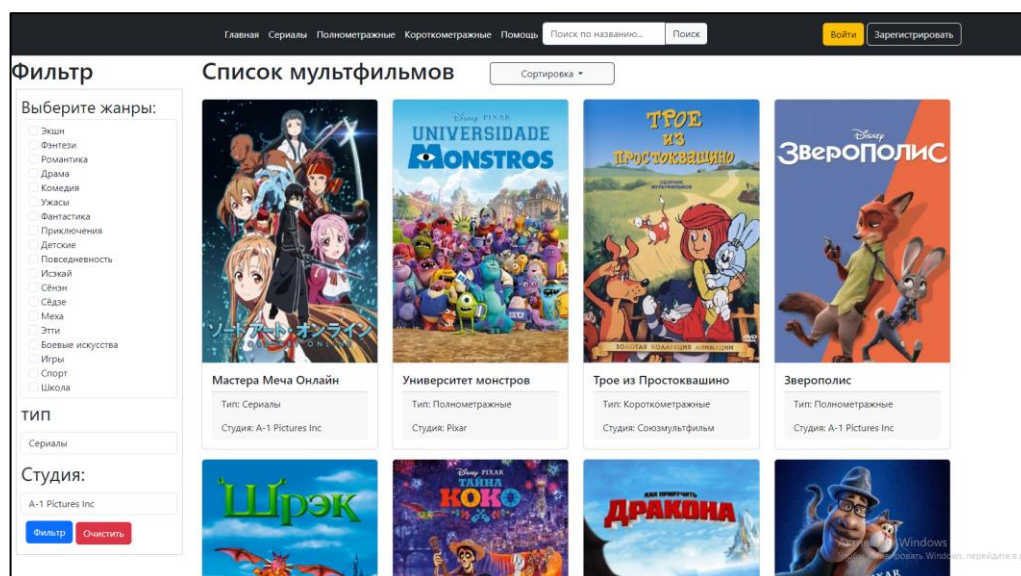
Главная Сериалы Полнометражные Короткометражные Помощь Поиск по названию... Поиск Войти Зарегистрировать

Фильтр

Выберите жанры:
Экшн
Фэнтези
Романтика
Драма
Комедия
Ужасы
Фантастика
Приключения
Детские
Повседневность
Исэкай
Сёнэн
Сёдзе
Меха
Этти
Боевые искусства
Игры
Спорт
Школа

тип
Сериалы

Студия:
A-1 Pictures Inc

Фильтр Очистить

Список мультфильмов

Сортировка

ソードアート・オンライン
SWORD ART ONLINE

Мастера Меча Онлайн
Тип: Сериалы
Студия: A-1 Pictures Inc

Disney PIXAR
UNIVERSIDADE MONSTROS

Университет монстров
Тип: Полнометражные
Студия: Pixar

ТРОЕ ИЗ ПРОСТОКВАШИНО
СБОРНИК МУЛЬТФИЛЬМОВ
ЗОЛОТАЯ КОЛЛЕКЦИЯ АНИМАЦИИ
DVD

Трое из Простоквашино
Тип: Короткометражные
Студия: Союзмультфильм

Disney
ЗВЕРОПОЛИС

Зверополис
Тип: Полнометражные
Студия: A-1 Pictures Inc

ШРЭК

Disney PIXAR
ТАЙНА КОКО

КАК ПРИРУЧИТЬ ДРАКОНА

PIXAR

Активация Windows
Чтобы активировать Windows, перейдите в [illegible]